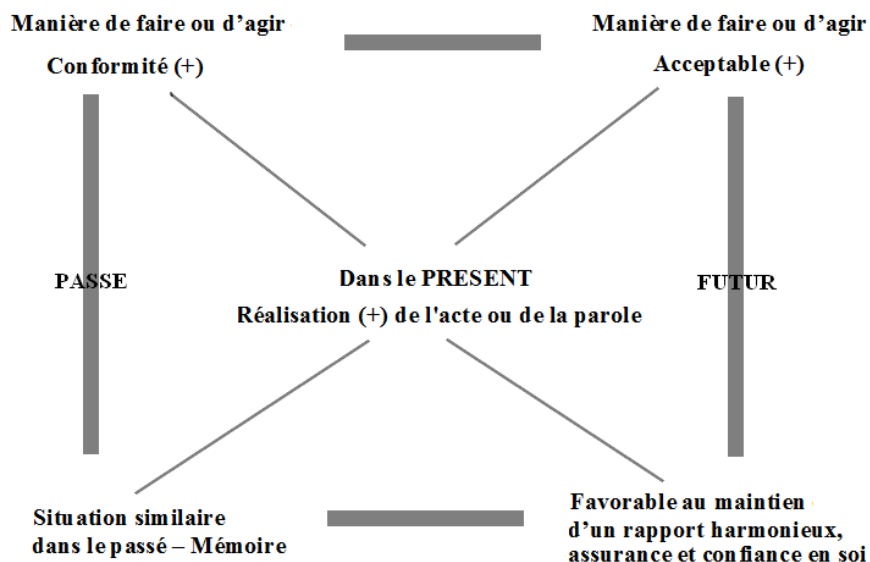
Manière de faire ou d'agir
Conformité (+)

Manière de faire ou d'agir
Acceptable (+)

PASSE

Dans le PRESENT
Réalisation (+) de l'acte ou de la parole

FUTUR

Situation similaire dans le passé – Mémoire

Favorable au maintien d'un rapport harmonieux, assurance et confiance en soi